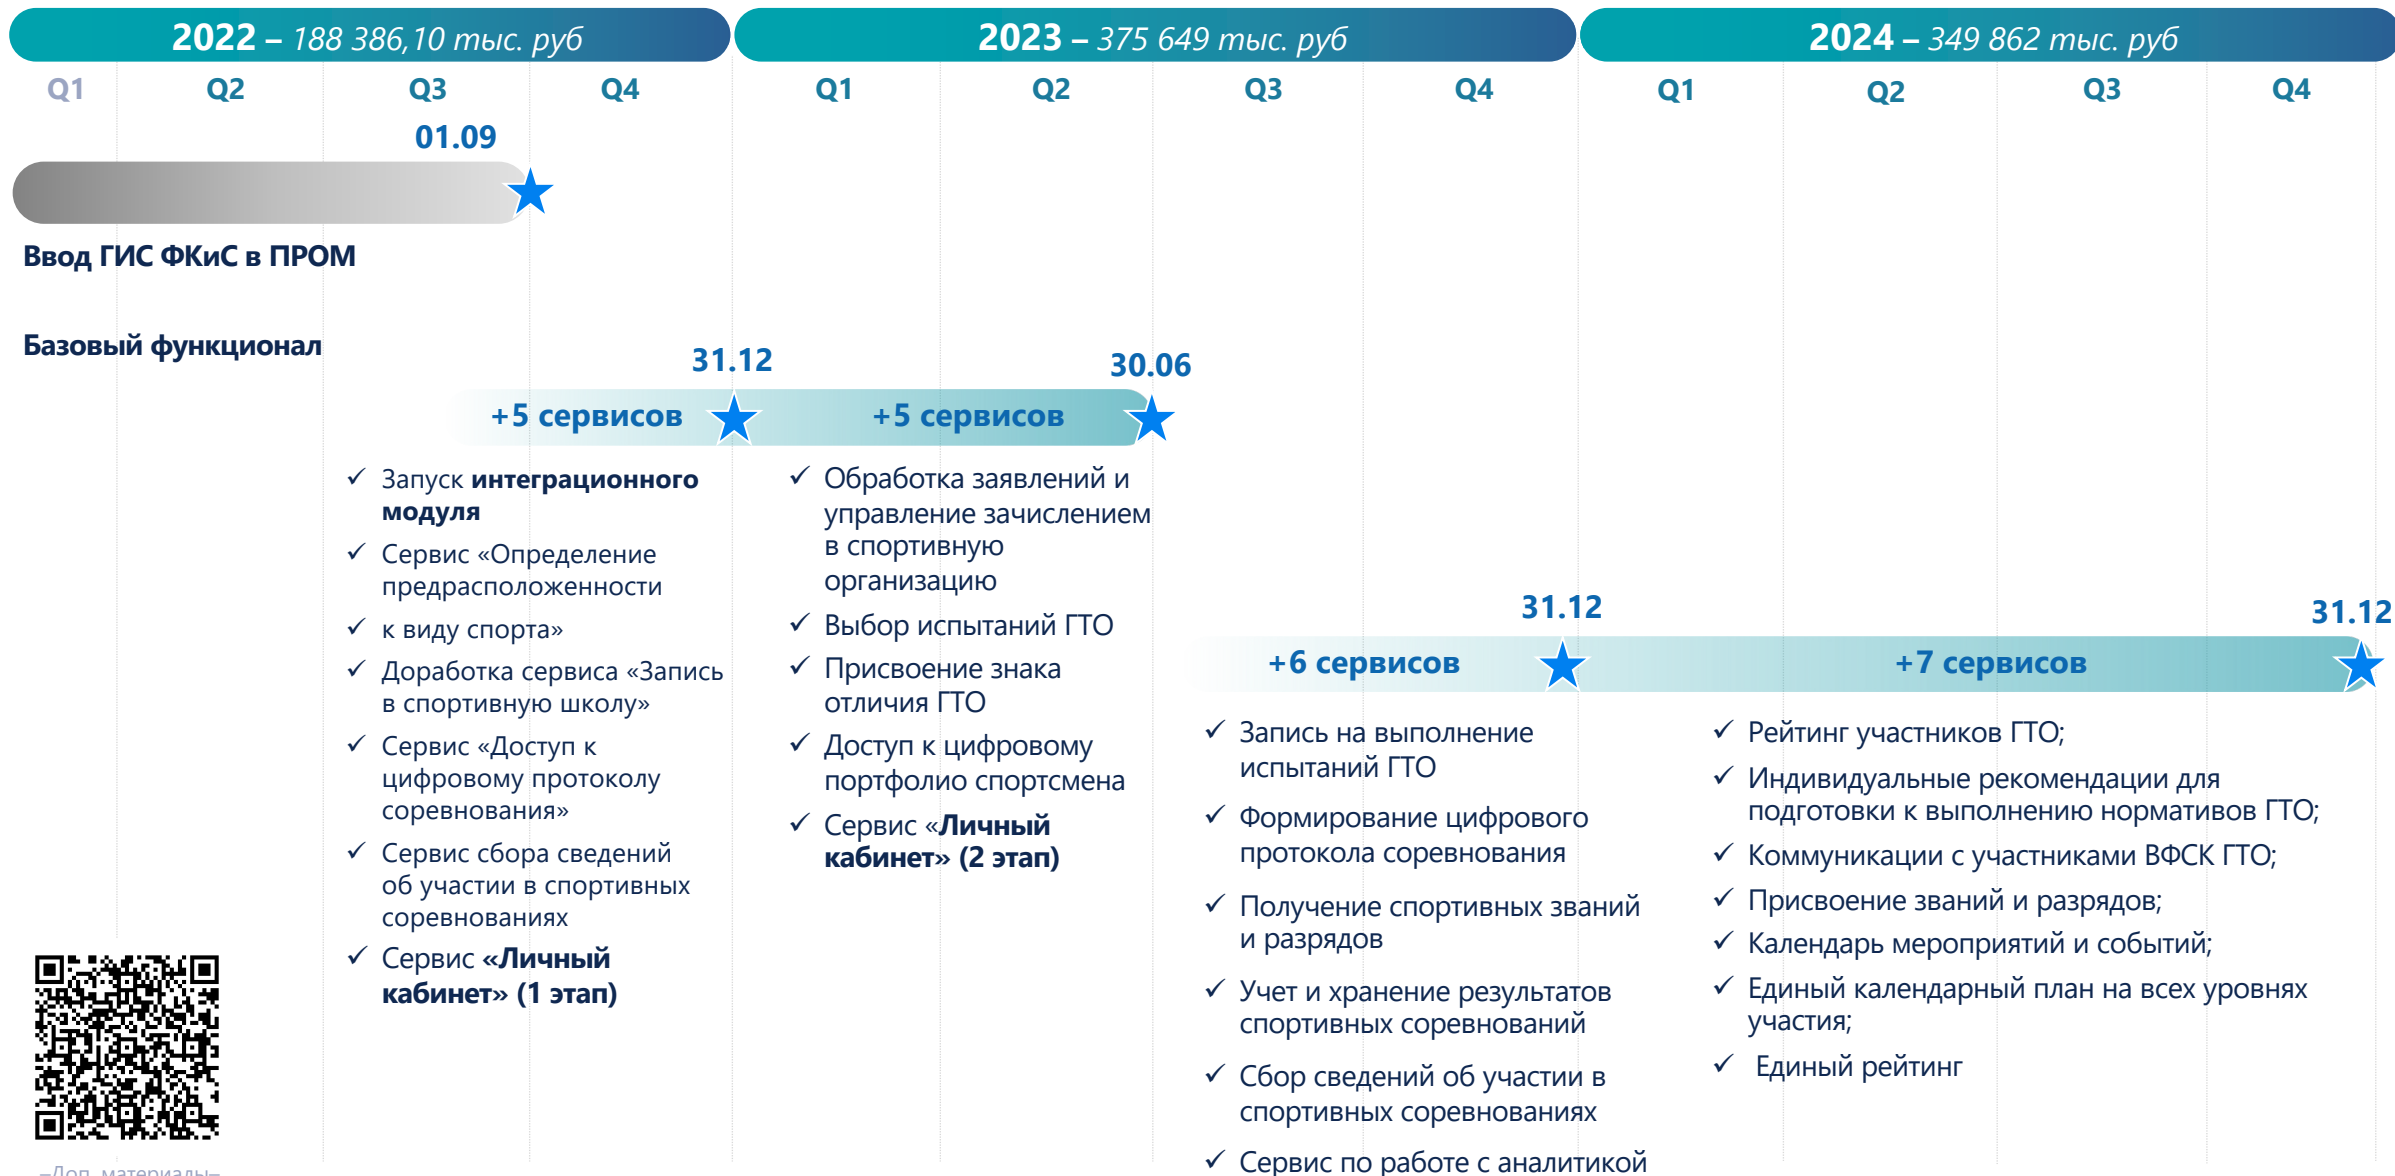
2022 – 188 386,10 тыс. руб

2023 – 375 649 тыс. руб

2024 – 349 862 тыс. руб

Q1 Q2 Q3 Q4 Q1 Q2 Q3 Q4 Q1 Q2 Q3 Q4

01.09

Ввод ГИС ФКиС в ПРОМ

Базовый функционал

31.12

30.06

+5 сервисов

+5 сервисов

✓ Запуск **интеграционного модуля**
✓ Сервис «Определение предрасположенности
✓ к виду спорта»
✓ Доработка сервиса «Запись в спортивную школу»
✓ Сервис «Доступ к цифровому протоколу соревнования»
✓ Сервис сбора сведений об участии в спортивных соревнованиях
✓ Сервис **«Личный кабинет» (1 этап)**

✓ Обработка заявлений и управление зачислением в спортивную организацию
✓ Выбор испытаний ГТО
✓ Присвоение знака отличия ГТО
✓ Доступ к цифровому портфолио спортсмена
✓ Сервис «**Личный кабинет» (2 этап)**

31.12

31.12

+6 сервисов

+7 сервисов

✓ Запись на выполнение испытаний ГТО
✓ Формирование цифрового протокола соревнования
✓ Получение спортивных званий и разрядов
✓ Учет и хранение результатов спортивных соревнований
✓ Сбор сведений об участии в спортивных соревнованиях
✓ Сервис по работе с аналитикой

✓ Рейтинг участников ГТО;
✓ Индивидуальные рекомендации для подготовки к выполнению нормативов ГТО;
✓ Коммуникации с участниками ВФСК ГТО;
✓ Присвоение званий и разрядов;
✓ Календарь мероприятий и событий;
✓ Единый календарный план на всех уровнях участия;
✓ Единый рейтинг

–Доп. материалы–